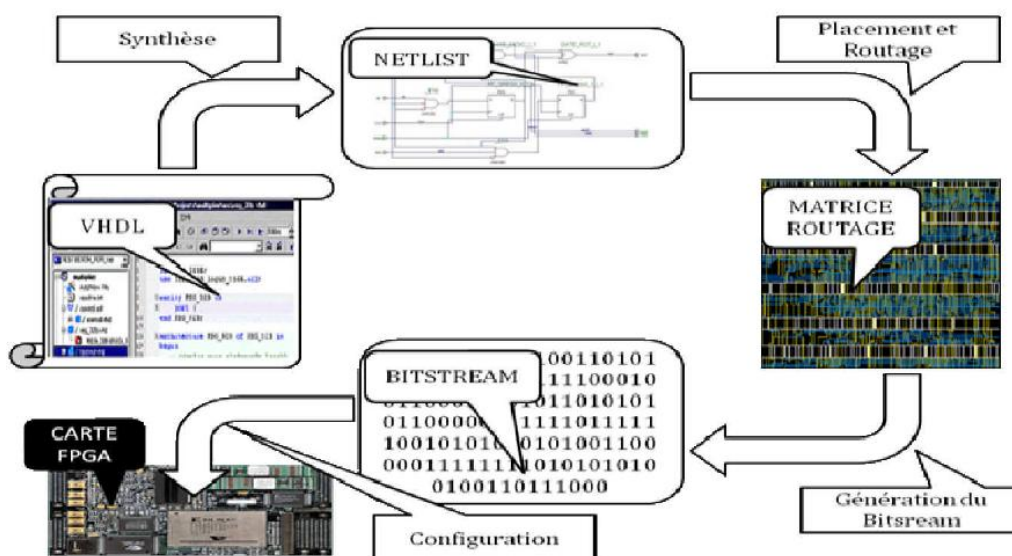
Synthèse

NETLIST

Placement et Routage

VHDL

MATRICE ROUTAGE

BITSTREAM

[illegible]00110101
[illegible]11100010
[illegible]011010101
01100000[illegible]11110111111
100101010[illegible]0101001100
0001111111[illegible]1010101010
0100110111000

CARTE FPGA

Configuration

Génération du Bitsream